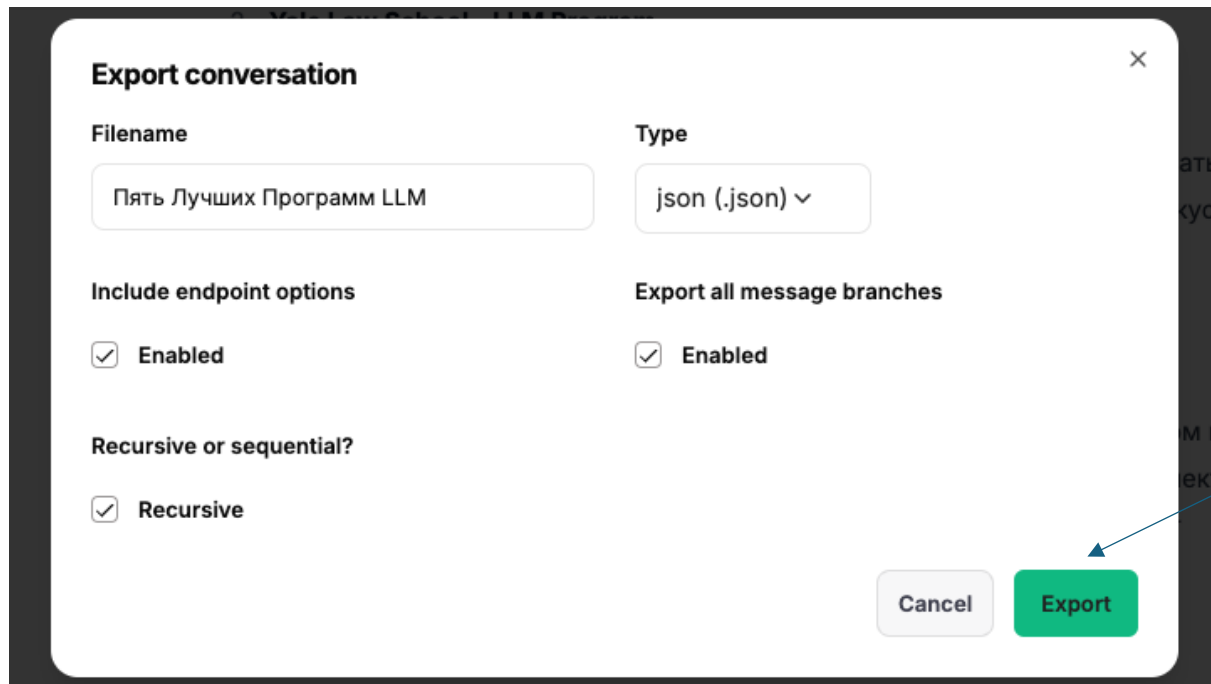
Export conversation

×

Filename

Пять Лучших Программ LLM

Type

json (.json)

Include endpoint options

Enabled

Export all message branches

Enabled

Recursive or sequential?

Recursive

Cancel

Export